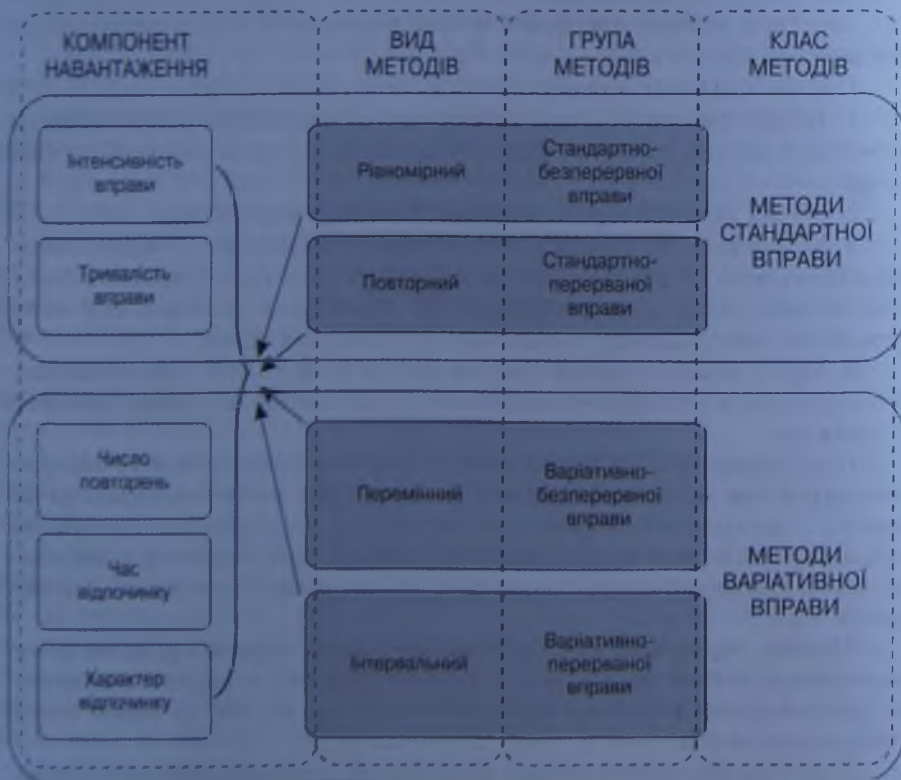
КОМПОНЕНТ НАВАНТАЖЕННЯ

ВИД МЕТОДІВ

ГРУПА МЕТОДІВ

КЛАС МЕТОДІВ

Інтенсивність вправи

Тривалість вправи

Рівномірний

Стандартно-безперервної вправи

Повторний

Стандартно-перерваної вправи

МЕТОДИ СТАНДАРТНОЇ ВПРАВИ

Число повторень

Час відпочинку

Характер відпочинку

Перемінний

Варіативно-безперервної вправи

Інтервальний

Варіативно-перерваної вправи

МЕТОДИ ВАРІАТИВНОЇ ВПРАВИ